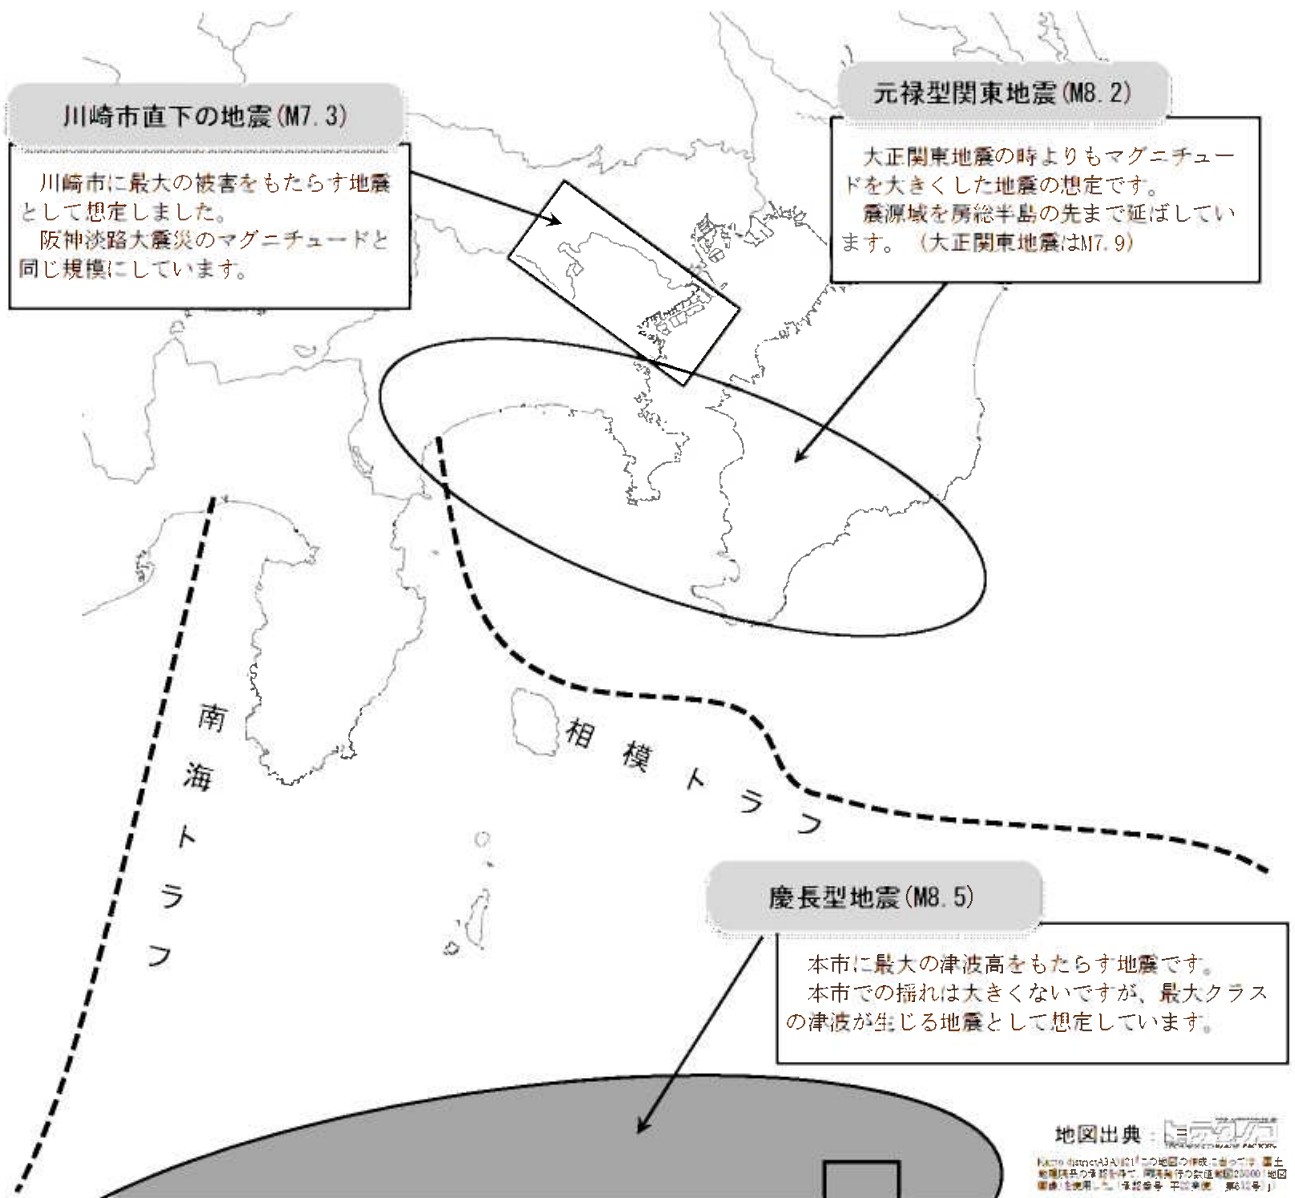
川崎市直下の地震(M7.3)

川崎市に最大の被害をもたらす地震として想定しました。
阪神淡路大震災のマグニチュードと同じ規模にしています。

元禄型関東地震(M8.2)

大正関東地震の時よりもマグニチュードを大きくした地震の想定です。
震源域を房総半島の先まで延ばしています。（大正関東地震はM7.9）

南海トラフ

相模トラフ

慶長型地震(M8.5)

本市に最大の津波高をもたらす地震です。
本市での揺れは大きくないですが、最大クラスの津波が生じる地震として想定しています。

地図出典：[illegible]

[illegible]